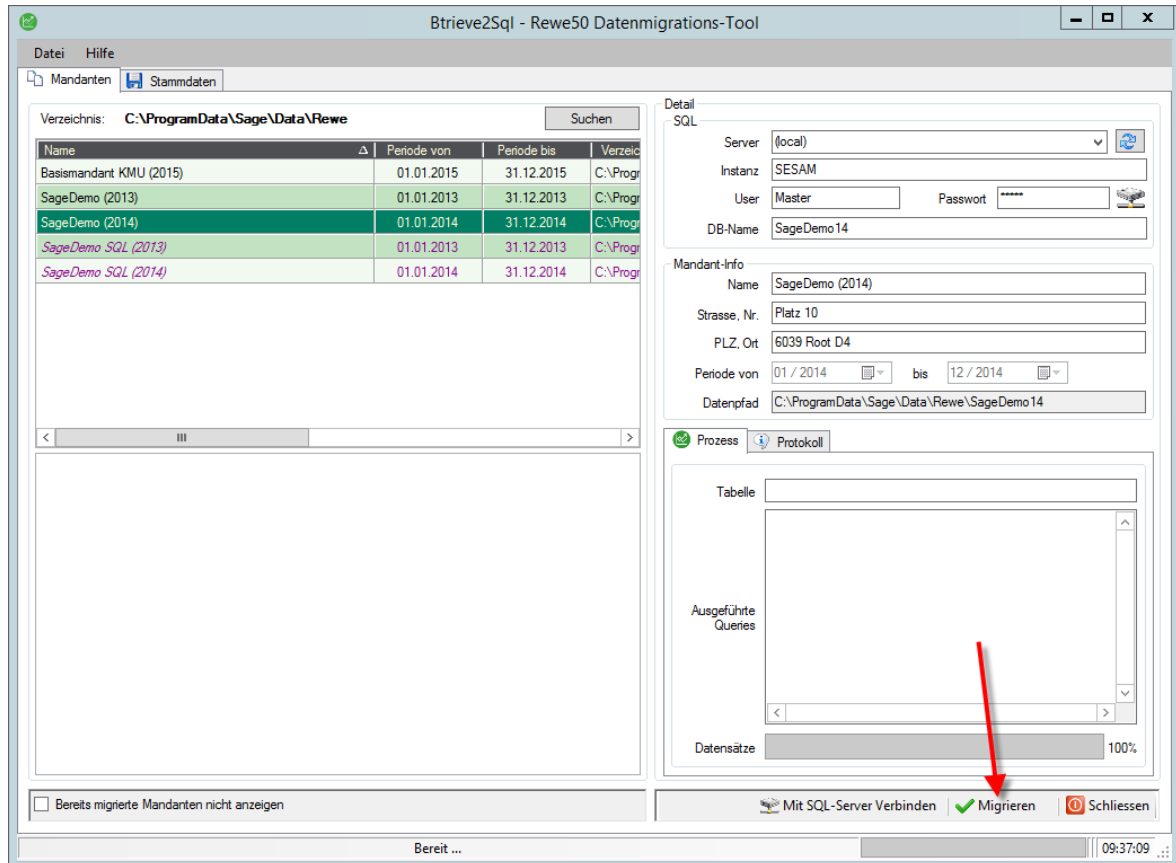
Btrieve2Sql - Rewe50 Datenmigrations-Tool

Datei Hilfe

Mandanten Stammdaten

Verzeichnis: C:\ProgramData\Sage\Data\Rewe Suchen

| Name | Periode von | Periode bis | Verzeic |
|---|---|---|---|
| Basismandant KMU (2015) | 01.01.2015 | 31.12.2015 | C:\Progr |
| SageDemo (2013) | 01.01.2013 | 31.12.2013 | C:\Progr |
| SageDemo (2014) | 01.01.2014 | 31.12.2014 | C:\Progr |
| SageDemo SQL (2013) | 01.01.2013 | 31.12.2013 | C:\Progr |
| SageDemo SQL (2014) | 01.01.2014 | 31.12.2014 | C:\Progr |

Detail
SQL
Server (local)
Instanz SESAM
User Master Passwort *****
DB-Name SageDemo14

Mandant-Info
Name SageDemo (2014)
Strasse, Nr. Platz 10
PLZ, Ort 6039 Root D4
Periode von 01 / 2014 bis 12 / 2014
Datenpfad C:\ProgramData\Sage\Data\Rewe\SageDemo14

Prozess Protokoll

Tabelle

Ausgeführte Queries

Datensätze 100%

Bereits migrierte Mandanten nicht anzeigen

Mit SQL-Server Verbinden Migrieren Schliessen

Bereit ... 09:37:09